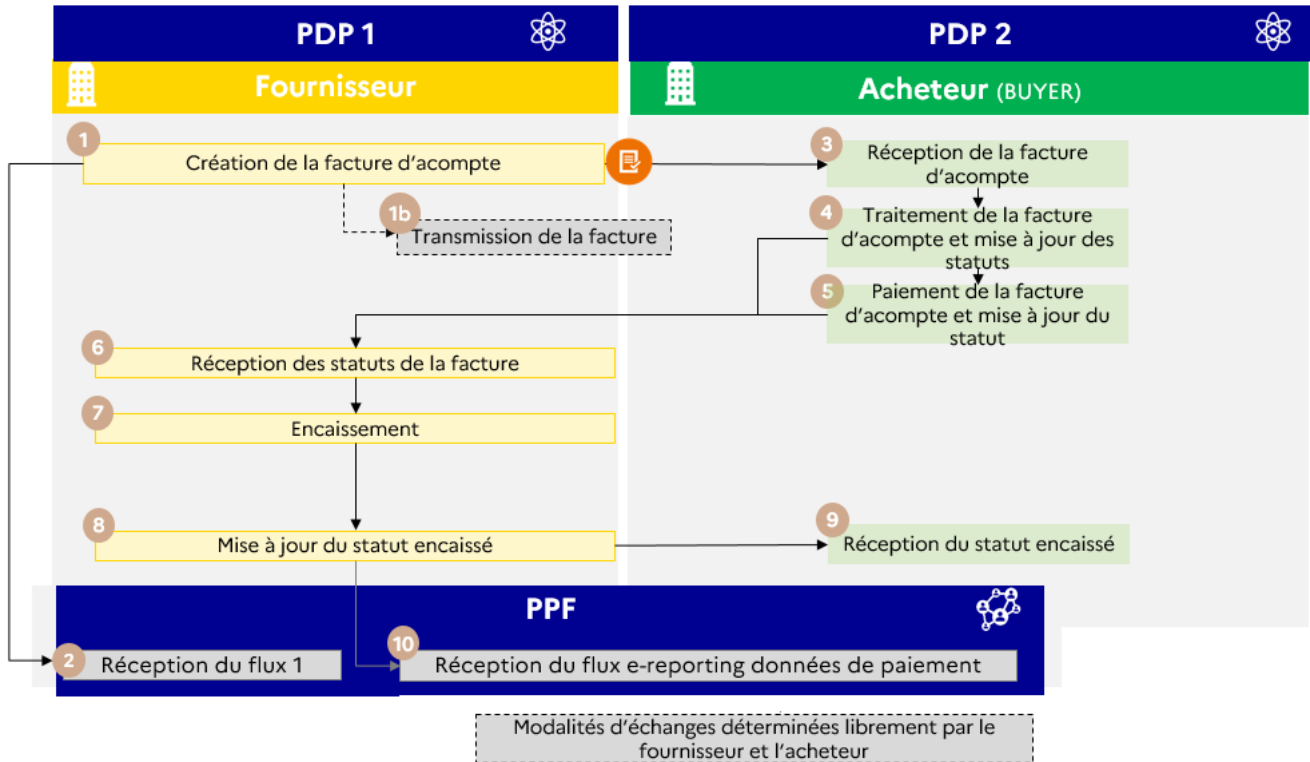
PDP 1

Fournisseur

1 Création de la facture d'acompte

1b Transmission de la facture

6 Réception des statuts de la facture

7 Encaissement

8 Mise à jour du statut encaissé

PDP 2

Acheteur (BUYER)

3 Réception de la facture d'acompte

4 Traitement de la facture d'acompte et mise à jour des statuts

5 Paiement de la facture d'acompte et mise à jour du statut

9 Réception du statut encaissé

PPF

2 Réception du flux 1

10 Réception du flux e-reporting données de paiement

Modalités d'échanges déterminées librement par le fournisseur et l'acheteur